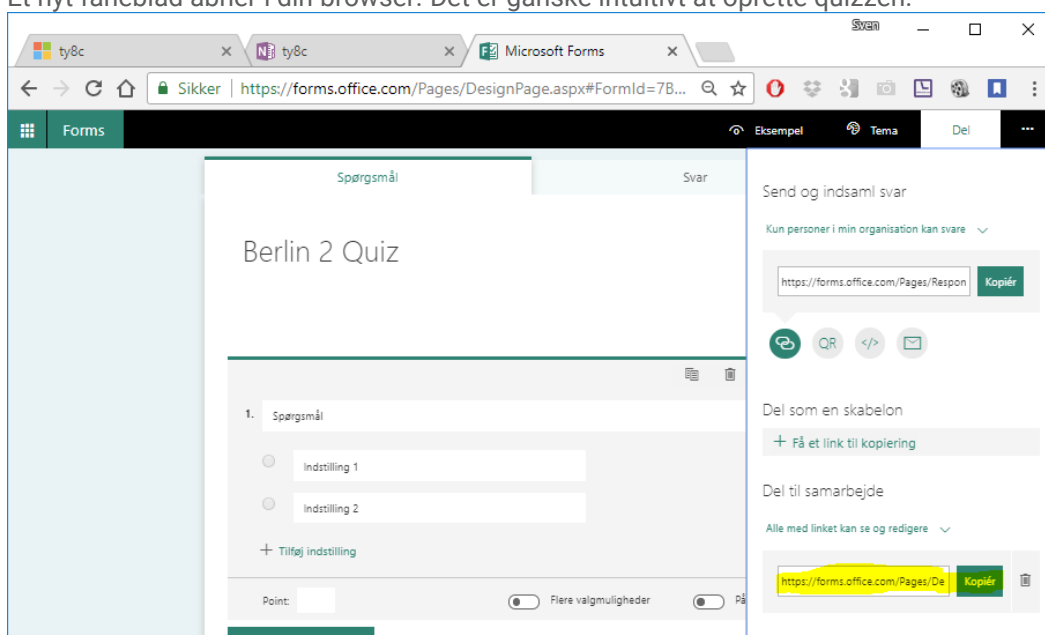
Et nyt faneblad åbner i din browser. Det er ganske intuitivt at oprette quizzen.

ty8c
ty8c
Microsoft Forms
Sven
Sikker | https://forms.office.com/Pages/DesignPage.aspx#FormId=7B...

Forms
Eksempel Tema Del ···

Spørgsmål
Svar

Berlin 2 Quiz

1. Spørgsmål
Indstilling 1
Indstilling 2
+ Tilføj indstilling
Point:
Flere valgmuligheder
På

Send og indsaml svar
Kun personer i min organisation kan svare
https://forms.office.com/Pages/Respon
Kopiér
QR
</>

Del som en skabelon
+ Få et link til kopiering

Del til samarbejde
Alle med linket kan se og redigere
https://forms.office.com/Pages/De
Kopiér